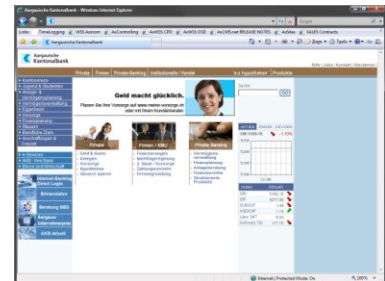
Aargauische Kantonalbank - Windows Internet Explorer

Aargauische Kantonalbank

Aargauische Kantonalbank

Private | Firmen | Private Banking | Institutionelle | Handel

Geld macht glücklich.

Private

Firmen / KMU

Private Banking

Internet Banking Direct Login

Börsendaten

Beratung SMS

AKB aktuell

Internet | Protected Mode: On

100%